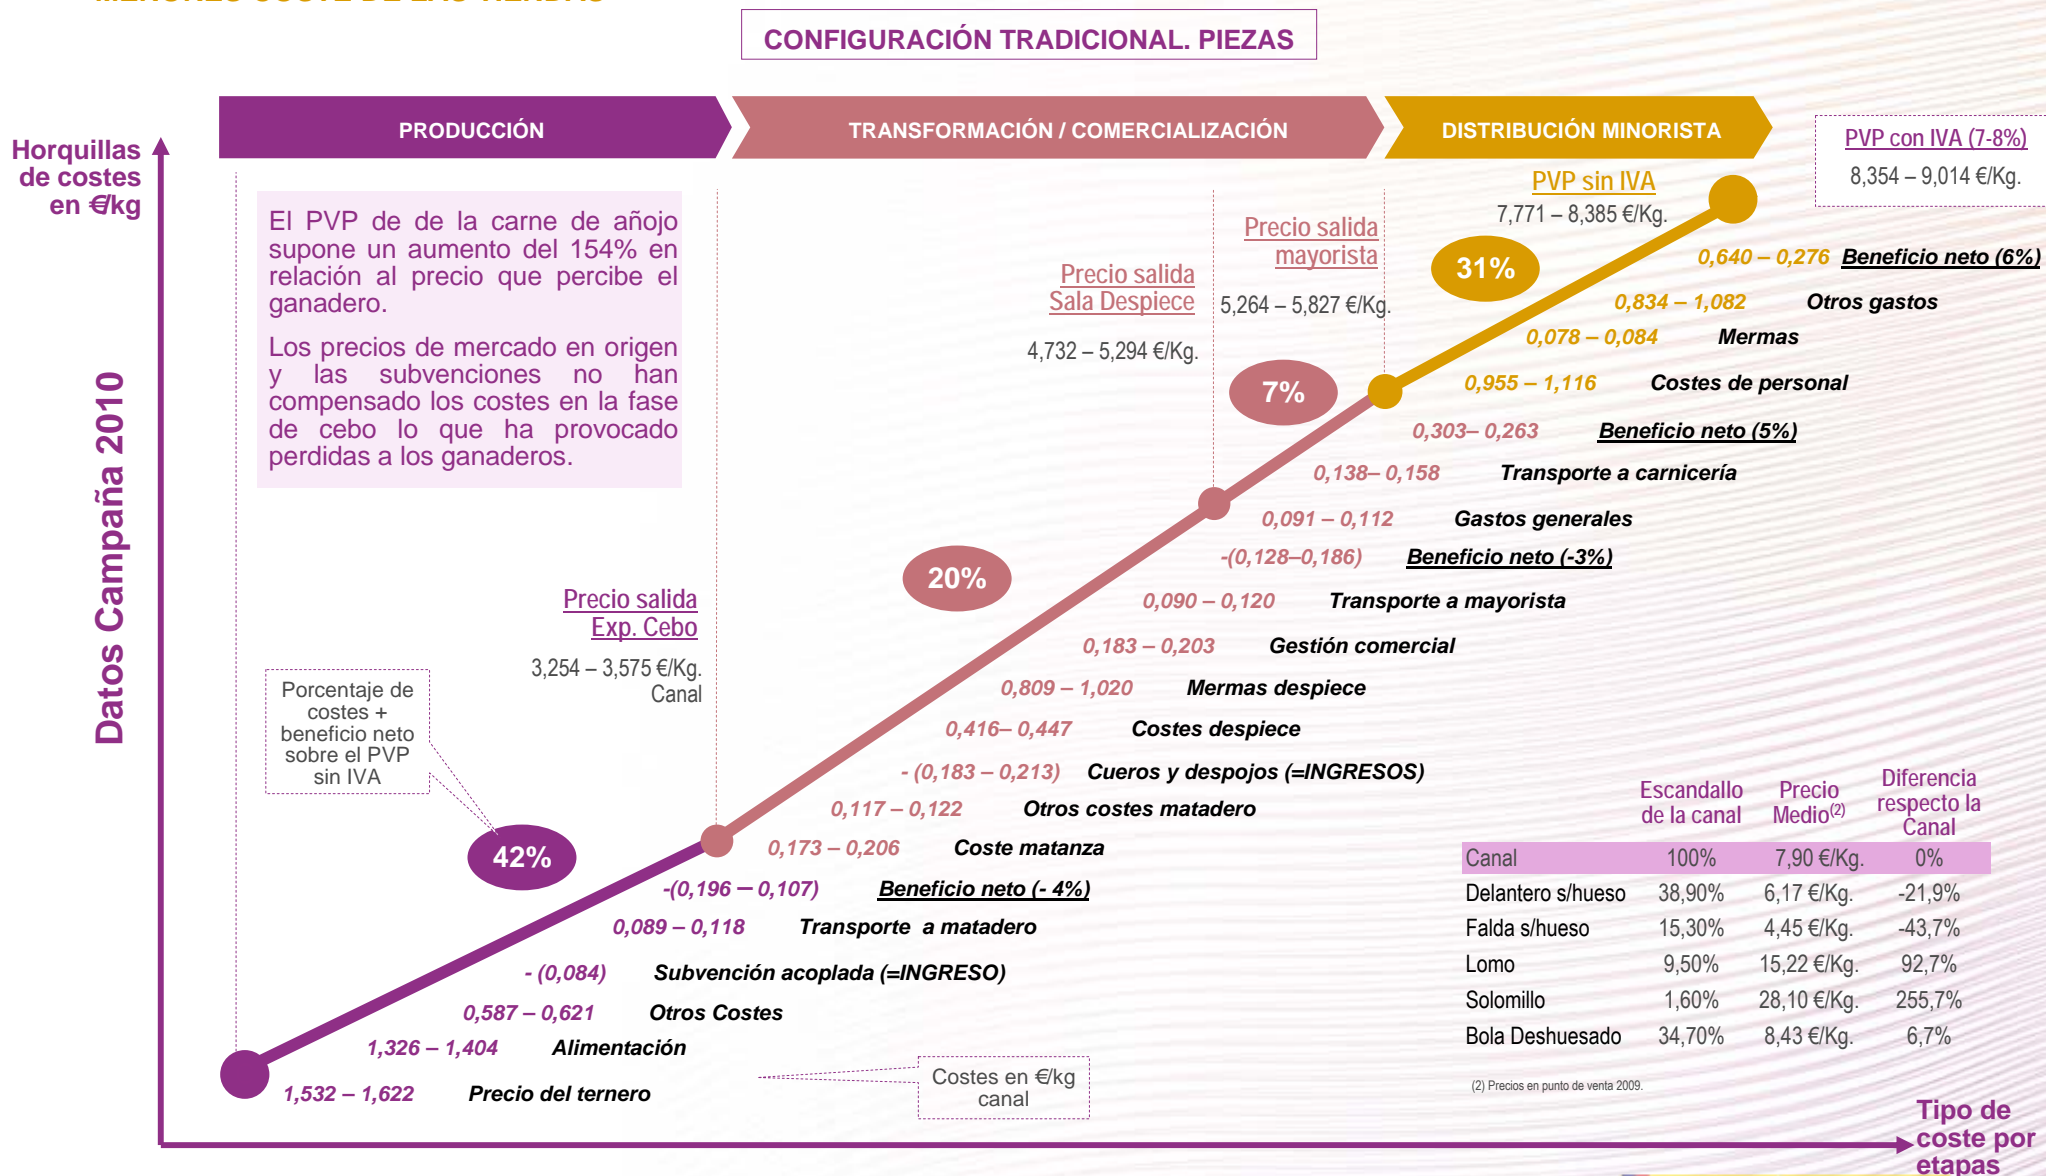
CONFIGURACIÓN TRADICIONAL. PIEZAS

PRODUCCIÓN

TRANSFORMACIÓN / COMERCIALIZACIÓN

DISTRIBUCIÓN MINORISTA

PVP con IVA (7-8%)
8,354 – 9,014 €/Kg.

Horquillas de costes en €/kg

Datos Campaña 2010

El PVP de de la carne de añojo supone un aumento del 154% en relación al precio que percibe el ganadero.

Los precios de mercado en origen y las subvenciones no han compensado los costes en la fase de cebo lo que ha provocado perdidas a los ganaderos.

PVP sin IVA
7,771 – 8,385 €/Kg.

Precio salida mayorista
5,264 – 5,827 €/Kg.

Precio salida Sala Despiece
4,732 – 5,294 €/Kg.

Precio salida Exp. Cebo
3,254 – 3,575 €/Kg. Canal

Porcentaje de costes + beneficio neto sobre el PVP sin IVA

31%

7%

20%

42%

0,640 – 0,276 Beneficio neto (6%)
0,834 – 1,082 Otros gastos
0,078 – 0,084 Mermas
0,955 – 1,116 Costes de personal
0,303– 0,263 Beneficio neto (5%)
0,138– 0,158 Transporte a carnicería
0,091 – 0,112 Gastos generales
-(0,128–0,186) Beneficio neto (-3%)
0,090 – 0,120 Transporte a mayorista
0,183 – 0,203 Gestión comercial
0,809 – 1,020 Mermas despiece
0,416– 0,447 Costes despiece
- (0,183 – 0,213) Cueros y despojos (=INGRESOS)
0,117 – 0,122 Otros costes matadero
0,173 – 0,206 Coste matanza
-(0,196 – 0,107) Beneficio neto (- 4%)
0,089 – 0,118 Transporte a matadero
- (0,084) Subvención acoplada (=INGRESO)
0,587 – 0,621 Otros Costes
1,326 – 1,404 Alimentación
1,532 – 1,622 Precio del ternero

Costes en €/kg canal

| | Escandallo de la canal | Precio Medio$^{(2)}$ | Diferencia respecto la Canal |
|---|---|---|---|
| Canal | 100% | 7,90 €/Kg. | 0% |
| Delantero s/hueso | 38,90% | 6,17 €/Kg. | -21,9% |
| Falda s/hueso | 15,30% | 4,45 €/Kg. | -43,7% |
| Lomo | 9,50% | 15,22 €/Kg. | 92,7% |
| Solomillo | 1,60% | 28,10 €/Kg. | 255,7% |
| Bola Deshuesado | 34,70% | 8,43 €/Kg. | 6,7% |

(2) Precios en punto de venta 2009.

Tipo de coste por etapas